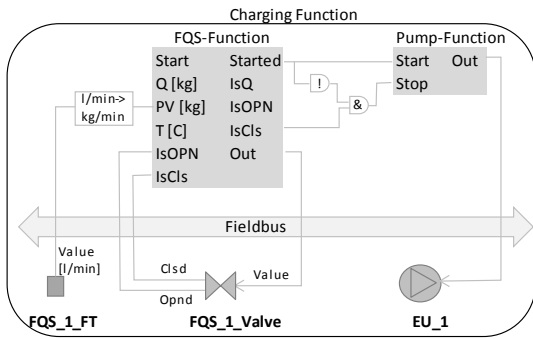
Charging Function

FQS-Function

| Start | Started |
|---|---|
| Q [kg] | IsQ |
| PV [kg] | IsOPN |
| T [C] | IsCls |
| IsOPN | Out |
| IsCls | |

Pump-Function

| Start | Out |
|---|---|
| Stop | |

l/min-> kg/min

!

&

Fieldbus

Value [l/min]

Clsd

Opnd

Value

FQS_1_FT

FQS_1_Valve

EU_1